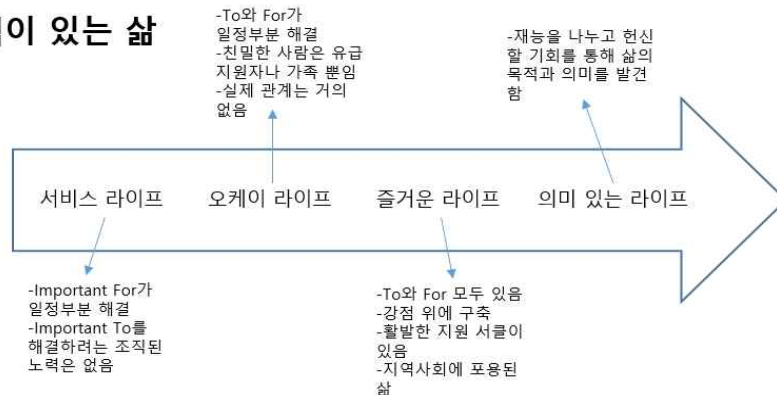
이 있는 삶

-To와 For가 일정부분 해결
-친밀한 사람은 유급 지원자나 가족 뿐임
-실제 관계는 거의 없음

-재능을 나누고 헌신할 기회를 통해 삶의 목적과 의미를 발견함

서비스 라이프

오케이 라이프

즐거운 라이프

의미 있는 라이프

-Important For가 일정부분 해결
-Important To를 해결하려는 조직된 노력은 없음

-To와 For 모두 있음
-강점 위에 구축
-활발한 지원 서클이 있음
-지역사회에 포용된 삶